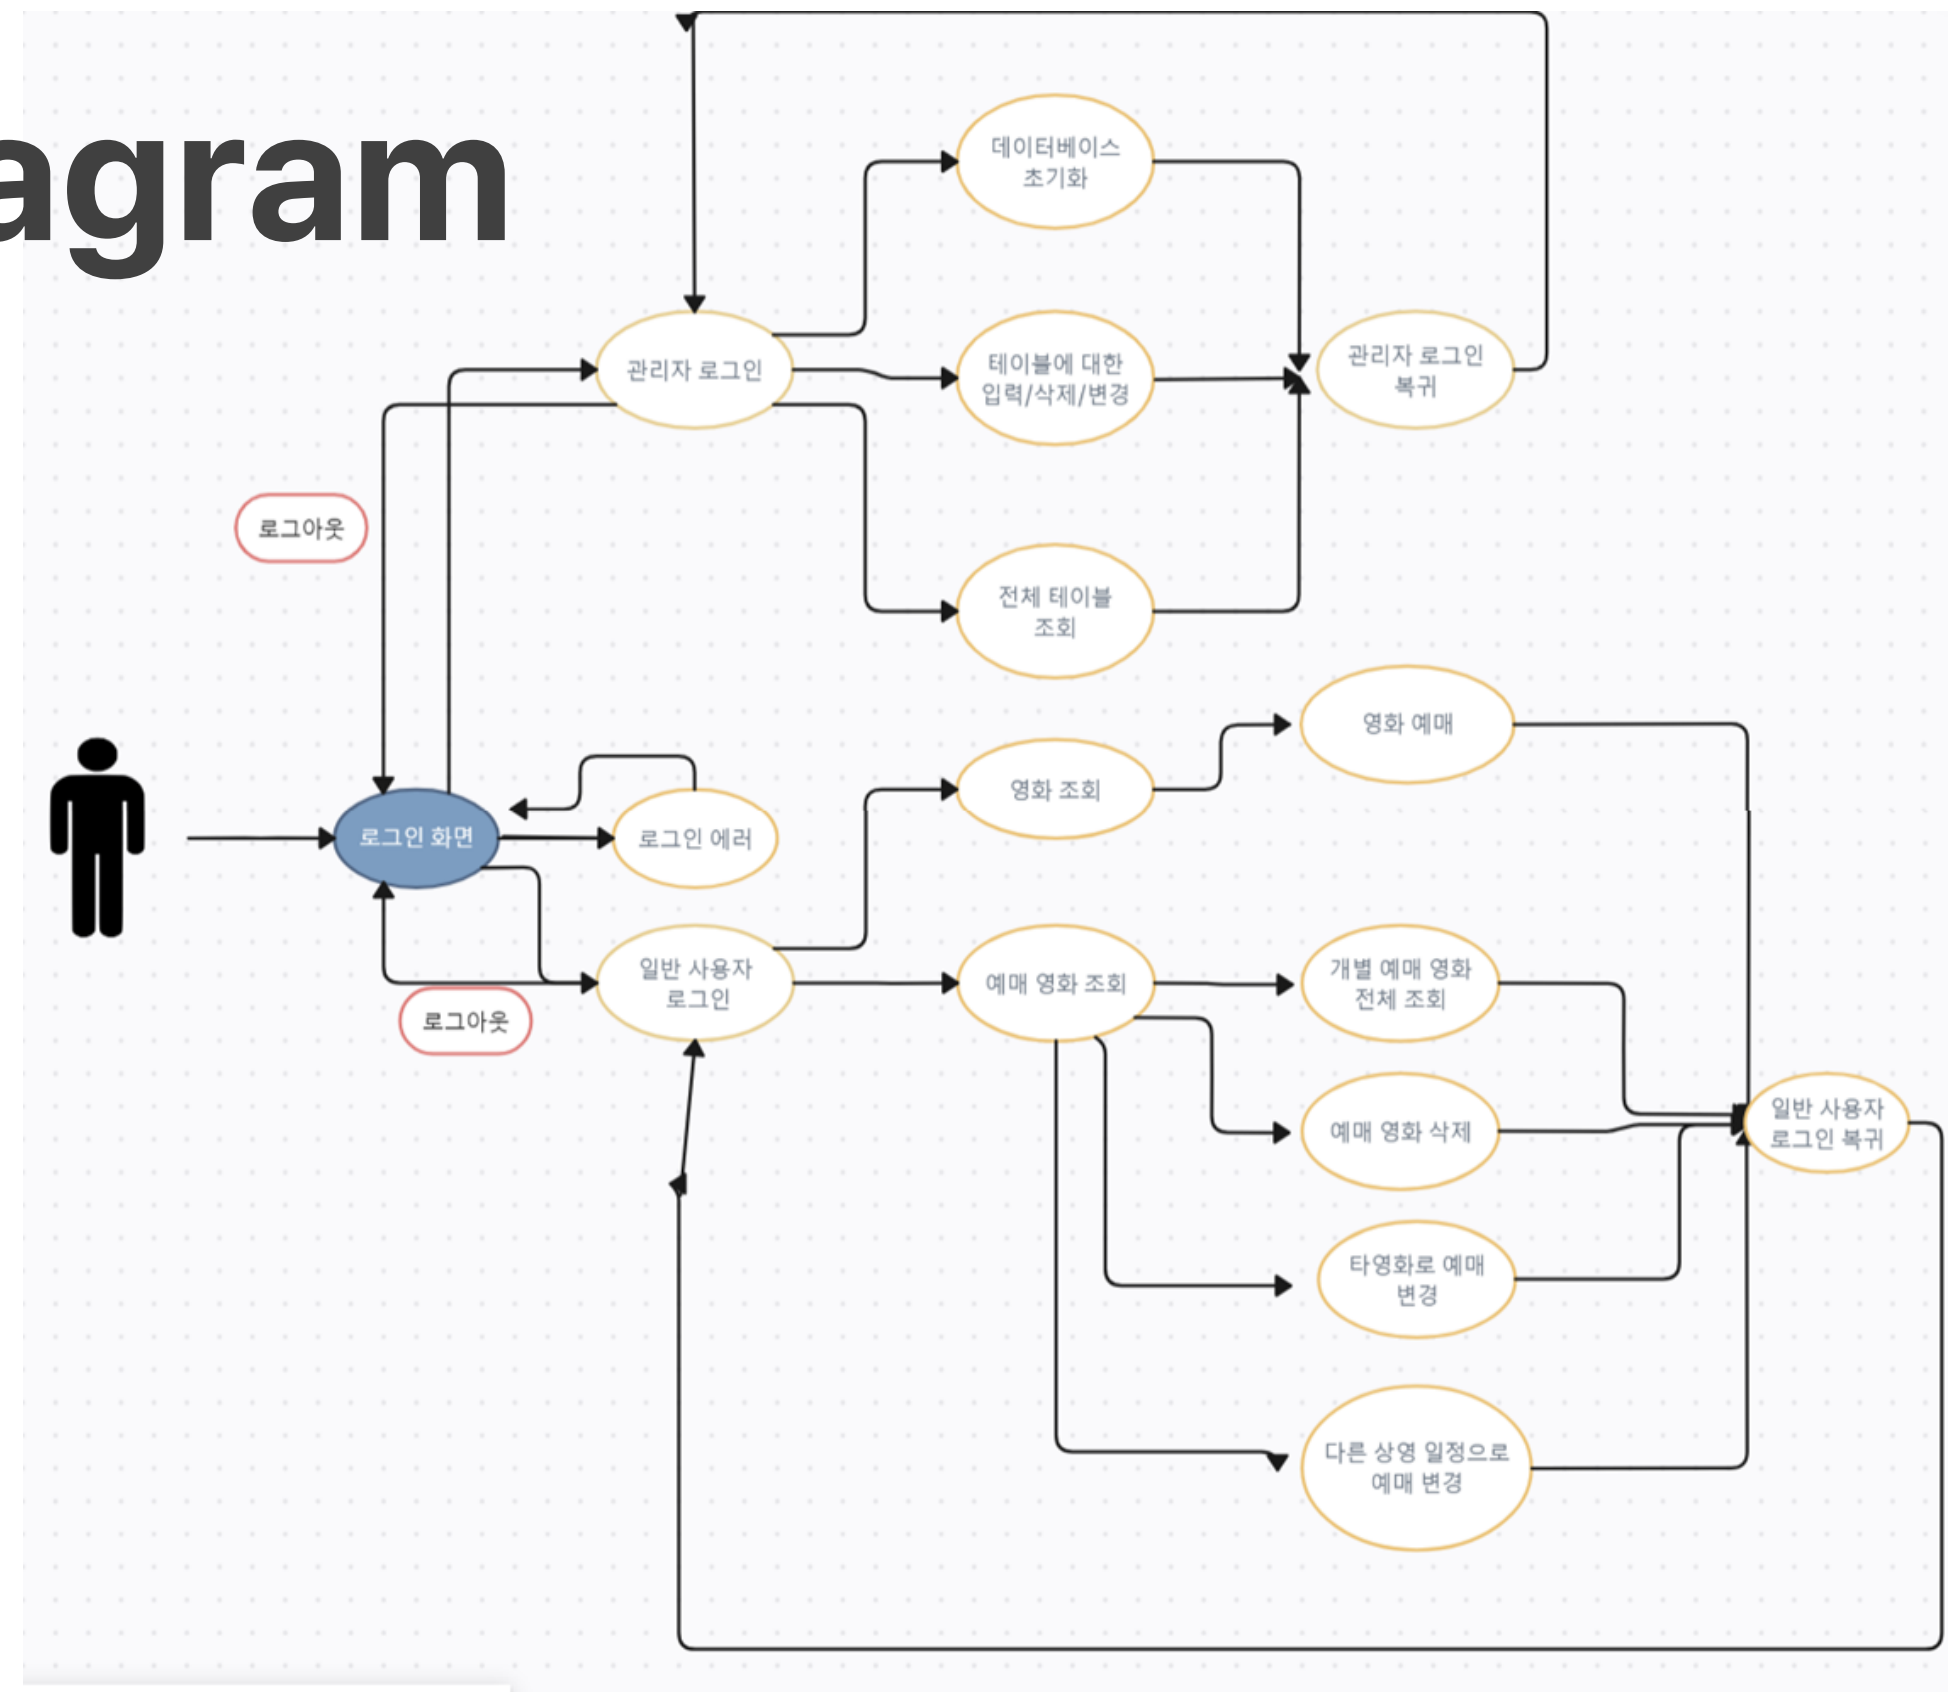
agram

데이터베이스 초기화

관리자 로그인

테이블에 대한 입력/삭제/변경

관리자 로그인 복귀

로그아웃

전체 테이블 조회

영화 예매

영화 조회

로그인 화면

로그인 에러

일반 사용자 로그인

예매 영화 조회

개별 예매 영화 전체 조회

로그아웃

예매 영화 삭제

일반 사용자 로그인 복귀

타영화로 예매 변경

다른 상영 일정으로 예매 변경